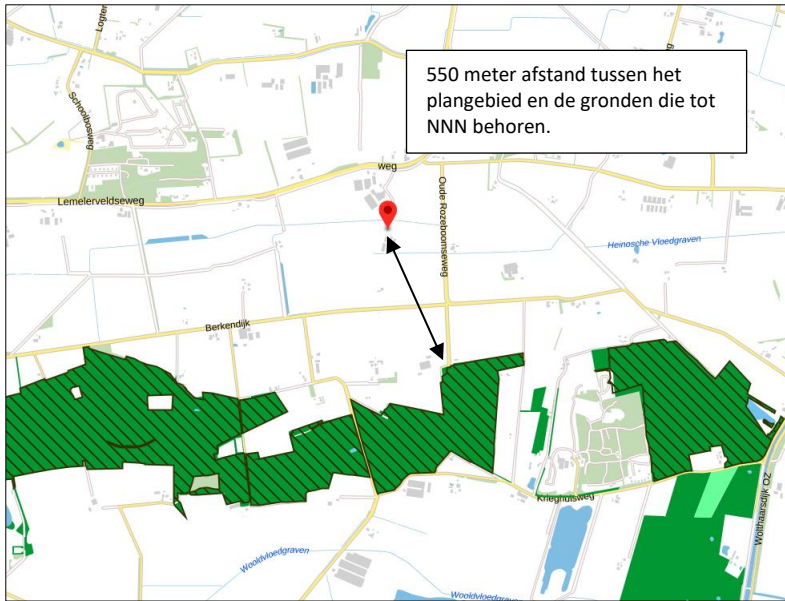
550 meter afstand tussen het plangebied en de gronden die tot NNN behoren.

Logtsr

Schoolbosweg

weg

Lemelerveldseweg

Oude Rozebomsweg

Heinosche Vloedgraven

Berkendijk

Krieghuisweg

Woolderveldgraven

Wolthaarsdijk OZ

Woolderveldgraven